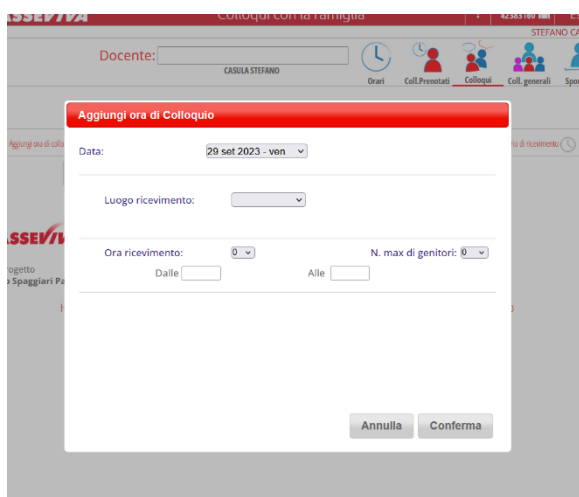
ASSEVIVA Colloqui con la famiglia 42383160 STEFANO CA

Docente: CASULA STEFANO

Orari Coll.Prenotati Colloqui Coll. generali Spo

Aggiungi ora di collo

ra di ricevimento

ASSEVI

rogetto
Spaggiari Pa

Aggiungi ora di Colloquio

Data: 29 set 2023 - ven

Luogo ricevimento:

Ora ricevimento: 0 N. max di genitori: 0

Dalle Alle

Annulla Conferma